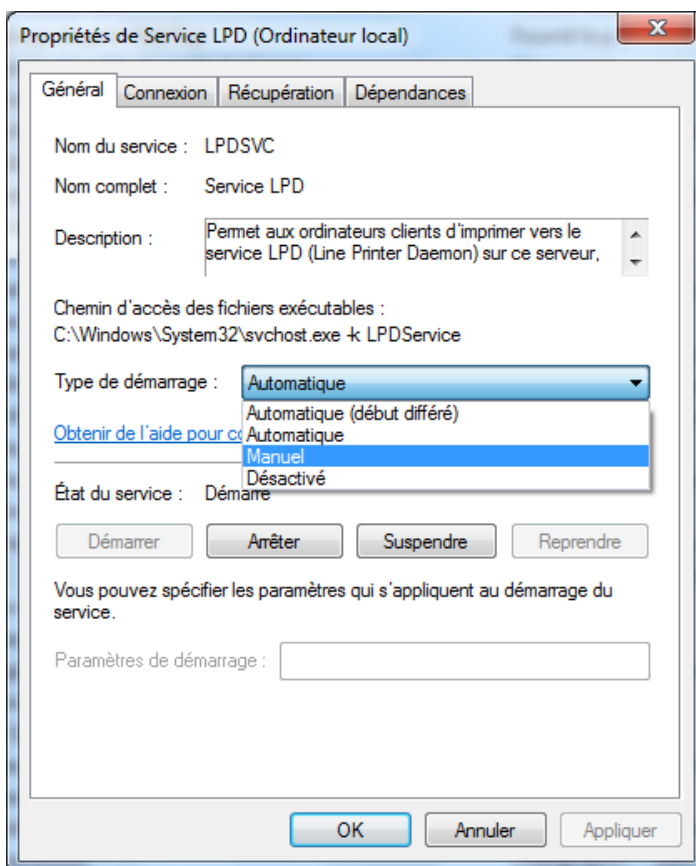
Propriétés de Service LPD (Ordinateur local)

Général | Connexion | Récupération | Dépendances

Nom du service : LPDSVC

Nom complet : Service LPD

Description : Permet aux ordinateurs clients d'imprimer vers le service LPD (Line Printer Daemon) sur ce serveur,

Chemin d'accès des fichiers exécutables :
C:\Windows\System32\svchost.exe -k LPDService

Type de démarrage : Automatique

Automatique (début différé)
Automatique
Manuel
Désactivé

Obtenir de l'aide pour co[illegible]

État du service : Démarré

Démarrer | Arrêter | Suspendre | Reprendre

Vous pouvez spécifier les paramètres qui s'appliquent au démarrage du service.

Paramètres de démarrage :

OK | Annuler | Appliquer